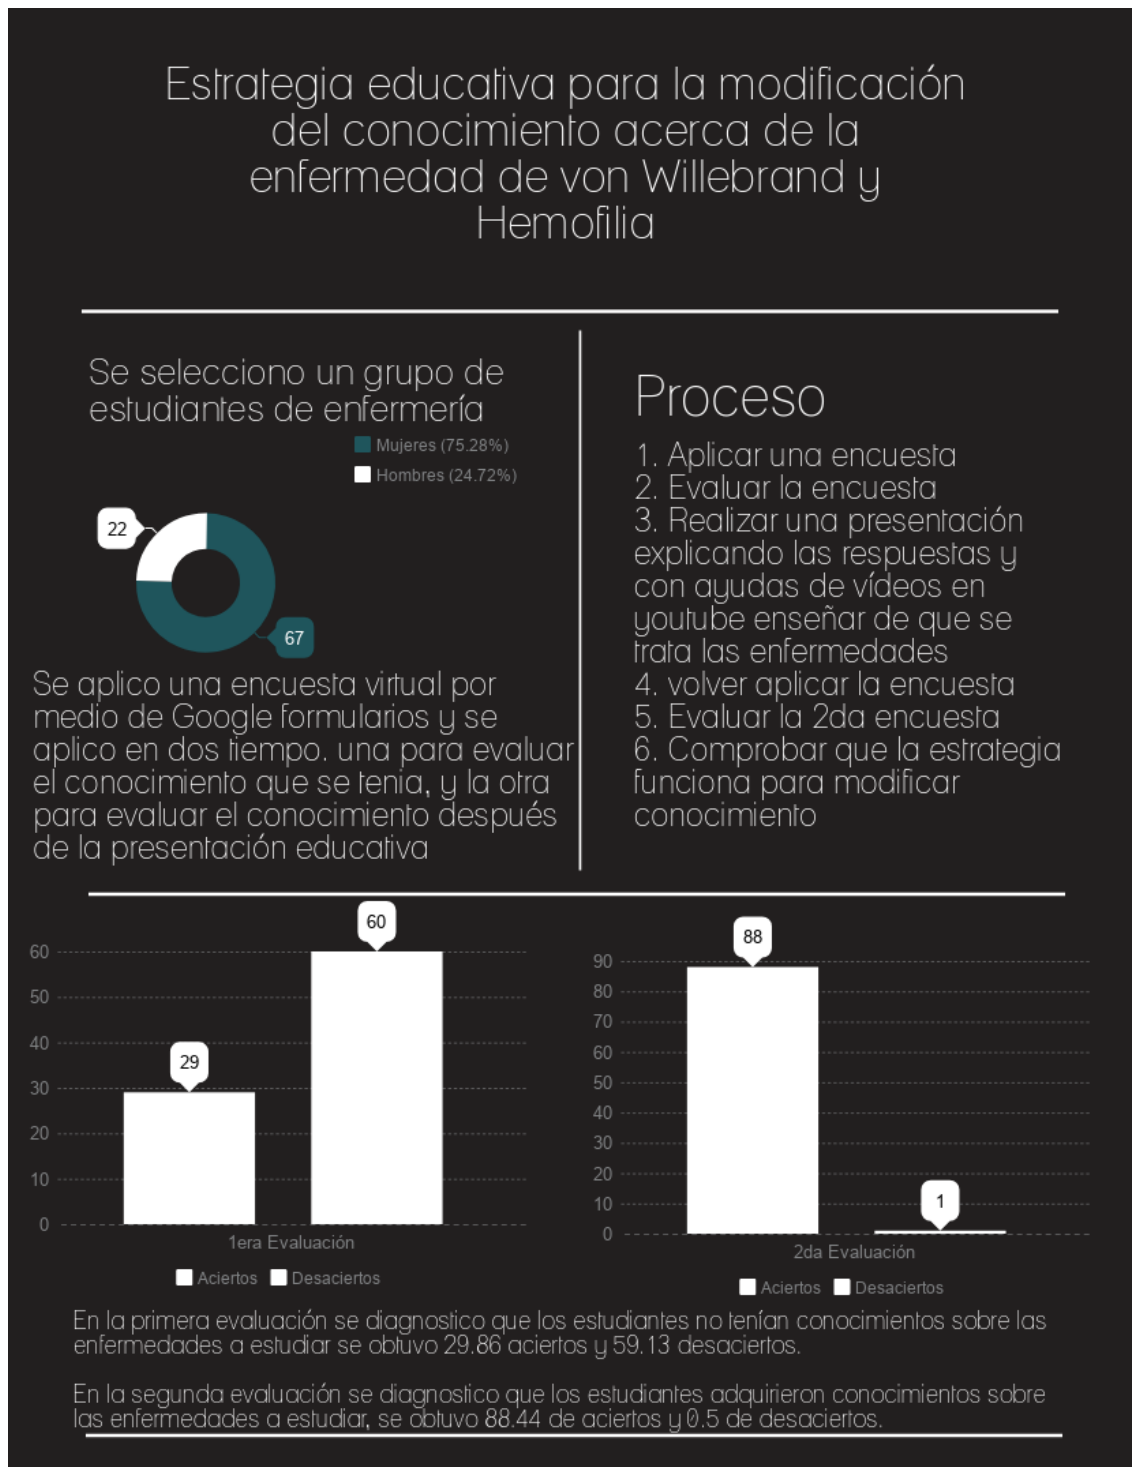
Estrategia educativa para la modificación del conocimiento acerca de la enfermedad de von Willebrand y Hemofilia

Se selecciono un grupo de estudiantes de enfermería

Mujeres (75.28%)
Hombres (24.72%)

22
67

Se aplico una encuesta virtual por medio de Google formularios y se aplico en dos tiempo. una para evaluar el conocimiento que se tenia, y la otra para evaluar el conocimiento después de la presentación educativa

Proceso

1. Aplicar una encuesta
2. Evaluar la encuesta
3. Realizar una presentación explicando las respuestas y con ayudas de vídeos en youtube enseñar de que se trata las enfermedades
4. volver aplicar la encuesta
5. Evaluar la 2da encuesta
6. Comprobar que la estrategia funciona para modificar conocimiento

60
50
40
30
20
10
0
29
60
1era Evaluación
Aciertos
Desaciertos

90
80
70
60
50
40
30
20
10
0
88
1
2da Evaluación
Aciertos
Desaciertos

En la primera evaluación se diagnostico que los estudiantes no tenían conocimientos sobre las enfermedades a estudiar se obtuvo 29.86 aciertos y 59.13 desaciertos.

En la segunda evaluación se diagnostico que los estudiantes adquirieron conocimientos sobre las enfermedades a estudiar, se obtuvo 88.44 de aciertos y 0.5 de desaciertos.